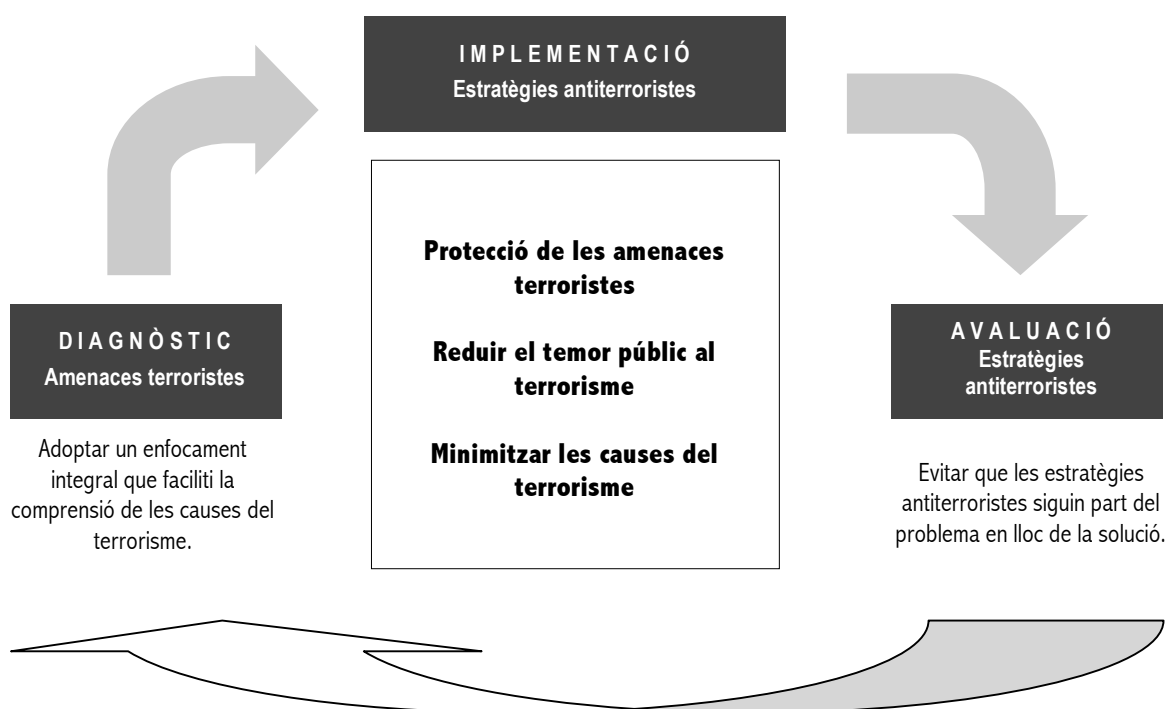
IMPLEMENTACIÓ
Estratègies antiterroristes

Protecció de les amenaces terroristes

Reduir el temor públic al terrorisme

Minimitzar les causes del terrorisme

DIAGNÒSTIC
Amenaces terroristes

Adoptar un enfocament integral que faciliti la comprensió de les causes del terrorisme.

AVALUACIÓ
Estratègies antiterroristes

Evitar que les estratègies antiterroristes siguin part del problema en lloc de la solució.